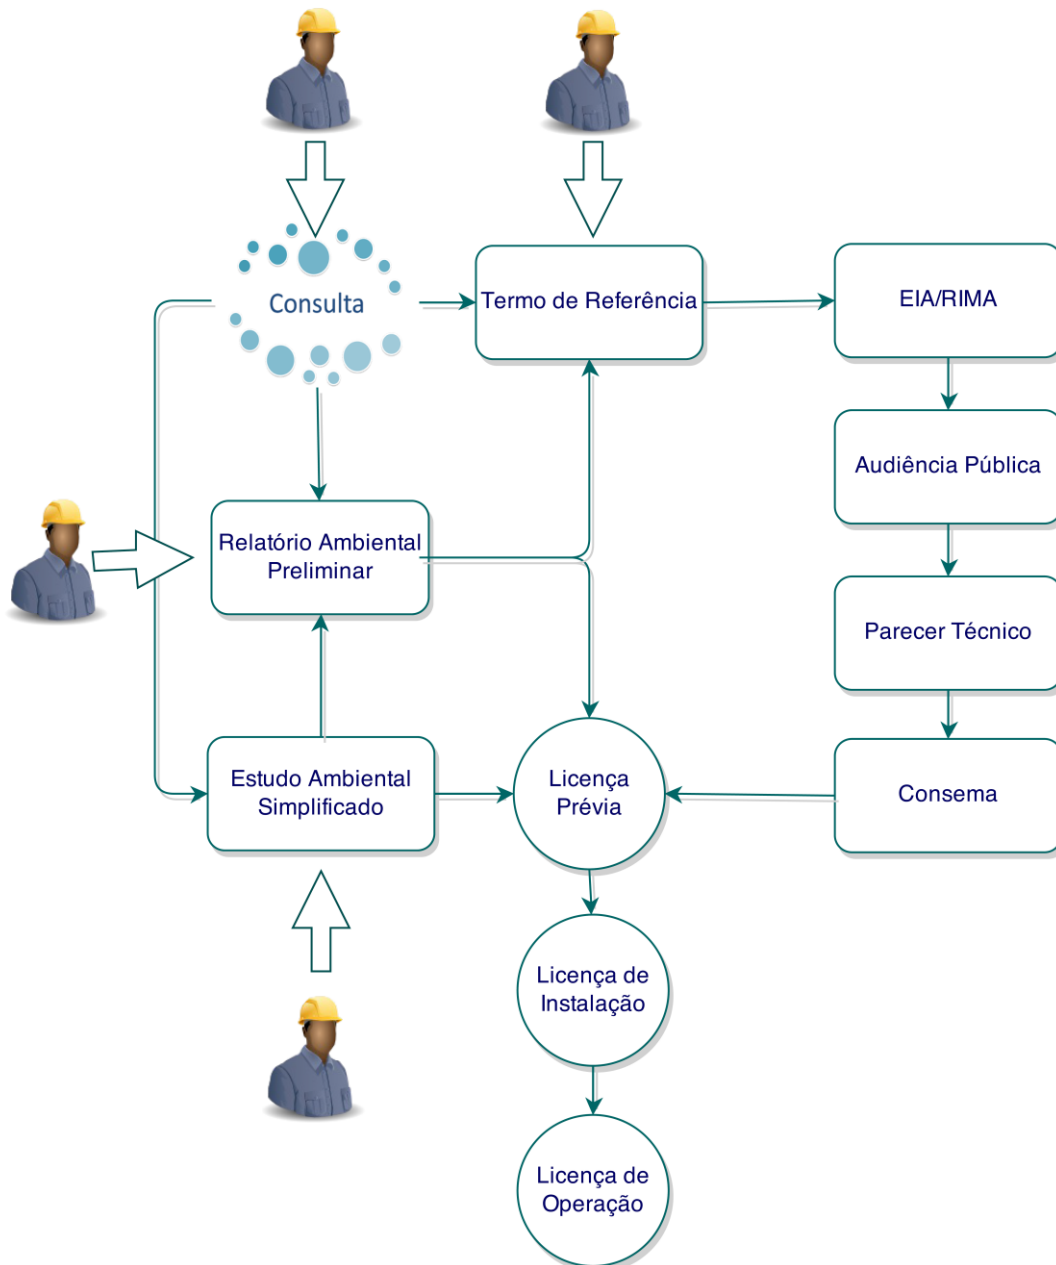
Consulta

Termo de Referência

EIA/RIMA

Audiência Pública

Relatório Ambiental Preliminar

Parecer Técnico

Estudo Ambiental Simplificado

Licença Prévia

Consema

Licença de Instalação

Licença de Operação